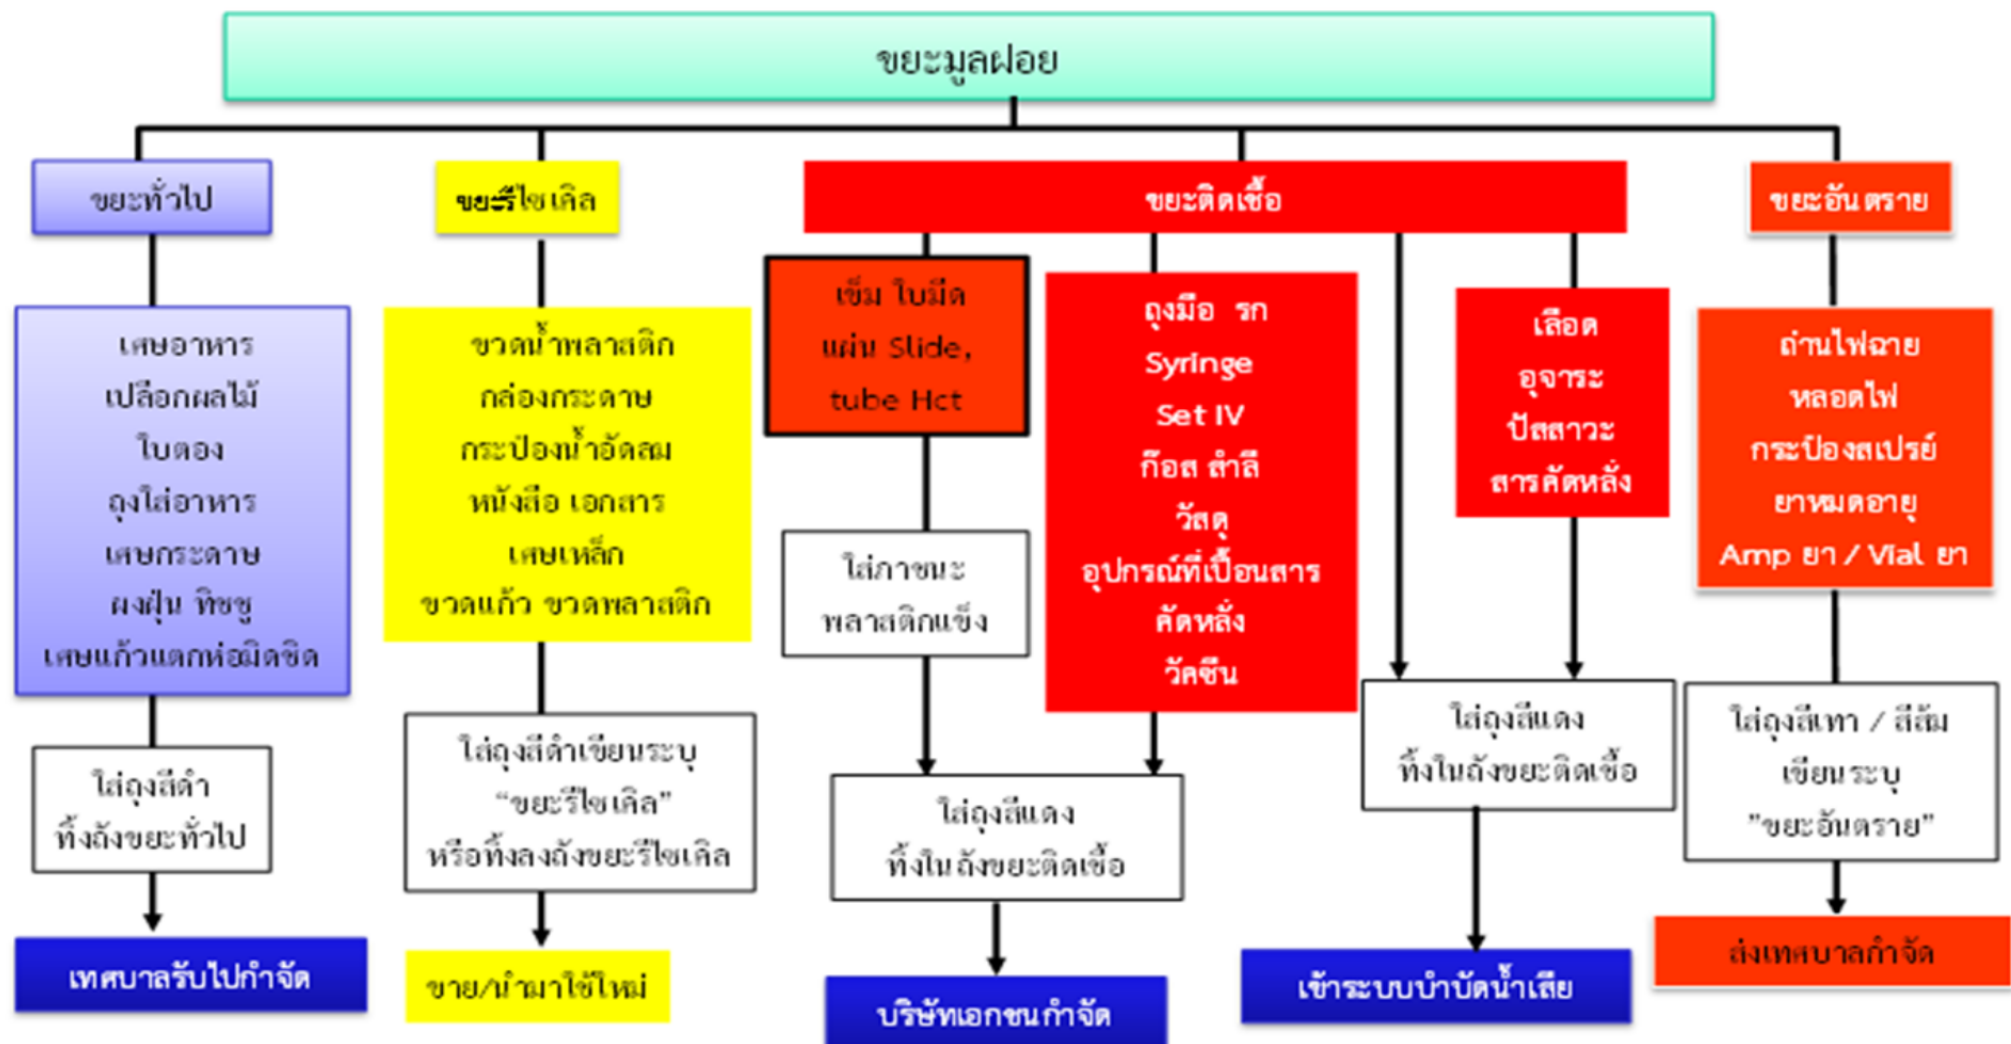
ขยะมูลฝอย

ขยะทั่วไป

เศษอาหาร
เปลือกผลไม้
ใบตอง
ถุงใส่อาหาร
เศษกระดาษ
ผงฝุ่น ทิชชู
เศษแก้วแตกห่อมิดชิด

ใส่ถุงสีดำ
ทิ้งถังขยะทั่วไป

เทศบาลรับไปกำจัด

ขยะรีไซเคิล

ขวดน้ำพลาสติก
กล่องกระดาษ
กระป๋องน้ำอัดลม
หนังสือ เอกสาร
เศษเหล็ก
ขวดแก้ว ขวดพลาสติก

ใส่ถุงสีดำเขียนระบุ
"ขยะรีไซเคิล"
หรือทิ้งลงถังขยะรีไซเคิล

ขาย/นำมาใช้ใหม่

ขยะติดเชื้อ

เข็ม ใบมีด
แผ่น Slide,
tube Hct

ใส่ภาชนะ
พลาสติกแข็ง

ถุงมือ รก
Syringe
Set IV
ก๊อส สำลี
วัสดุ
อุปกรณ์ที่เปื้อนสาร
คัดหลั่ง
วัคซีน

ใส่ถุงสีแดง
ทิ้งในถังขยะติดเชื้อ

บริษัทเอกชนกำจัด

เลือด
อุจาระ
ปัสสาวะ
สารคัดหลั่ง

ใส่ถุงสีแดง
ทิ้งในถังขยะติดเชื้อ

เข้าระบบบำบัดน้ำเสีย

ขยะอันตราย

ถ่านไฟฉาย
หลอดไฟ
กระป๋องสเปรย์
ยาหมดอายุ
Amp ยา / Vial ยา

ใส่ถุงสีเทา / สีส้ม
เขียนระบุ
"ขยะอันตราย"

ส่งเทศบาลกำจัด